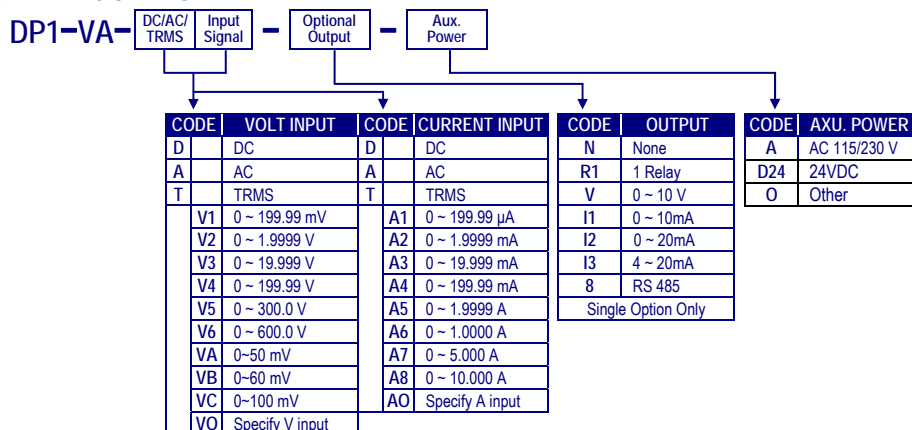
DP1–VA– DC/AC/TRMS | Input Signal – Optional Output – Aux. Power

| CODE | | VOLT INPUT |
|---|---|---|
| D | | DC |
| A | | AC |
| T | | TRMS |
| | V1 | 0 ~ 199.99 mV |
| | V2 | 0 ~ 1.9999 V |
| | V3 | 0 ~ 19.999 V |
| | V4 | 0 ~ 199.99 V |
| | V5 | 0 ~ 300.0 V |
| | V6 | 0 ~ 600.0 V |
| | VA | 0~50 mV |
| | VB | 0~60 mV |
| | VC | 0~100 mV |
| | VO | Specify V input |

| CODE | | CURRENT INPUT |
|---|---|---|
| D | | DC |
| A | | AC |
| T | | TRMS |
| | A1 | 0 ~ 199.99 μA |
| | A2 | 0 ~ 1.9999 mA |
| | A3 | 0 ~ 19.999 mA |
| | A4 | 0 ~ 199.99 mA |
| | A5 | 0 ~ 1.9999 A |
| | A6 | 0 ~ 1.0000 A |
| | A7 | 0 ~ 5.000 A |
| | A8 | 0 ~ 10.000 A |
| | AO | Specify A input |

| CODE | OUTPUT |
|---|---|
| N | None |
| R1 | 1 Relay |
| V | 0 ~ 10 V |
| I1 | 0 ~ 10mA |
| I2 | 0 ~ 20mA |
| I3 | 4 ~ 20mA |
| 8 | RS 485 |
| Single Option Only | |

| CODE | AXU. POWER |
|---|---|
| A | AC 115/230 V |
| D24 | 24VDC |
| O | Other |